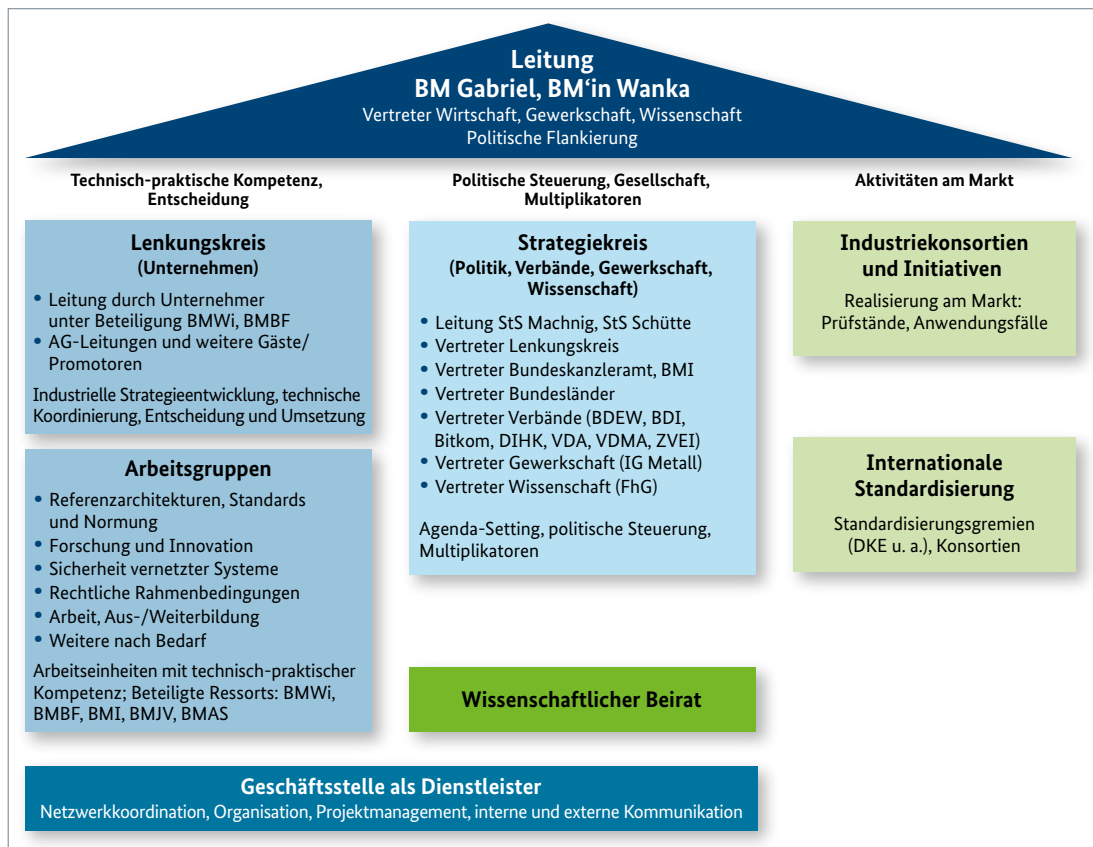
Leitung
BM Gabriel, BM'in Wanka
Vertreter Wirtschaft, Gewerkschaft, Wissenschaft
Politische Flankierung

Technisch-praktische Kompetenz, Entscheidung

Politische Steuerung, Gesellschaft, Multiplikatoren

Aktivitäten am Markt

Lenkungskreis
(Unternehmen)

- Leitung durch Unternehmer unter Beteiligung BMWi, BMBF
- AG-Leitungen und weitere Gäste/ Promotoren

Industrielle Strategieentwicklung, technische Koordinierung, Entscheidung und Umsetzung

Arbeitsgruppen

- Referenzarchitekturen, Standards und Normung
- Forschung und Innovation
- Sicherheit vernetzter Systeme
- Rechtliche Rahmenbedingungen
- Arbeit, Aus-/Weiterbildung
- Weitere nach Bedarf

Arbeitseinheiten mit technisch-praktischer Kompetenz; Beteiligte Ressorts: BMWi, BMBF, BMI, BMJV, BMAS

Strategiekreis
(Politik, Verbände, Gewerkschaft, Wissenschaft)

- Leitung StS Machnig, StS Schütte
- Vertreter Lenkungskreis
- Vertreter Bundeskanzleramt, BMI
- Vertreter Bundesländer
- Vertreter Verbände (BDEW, BDI, Bitkom, DIHK, VDA, VDMA, ZVEI)
- Vertreter Gewerkschaft (IG Metall)
- Vertreter Wissenschaft (FhG)

Agenda-Setting, politische Steuerung, Multiplikatoren

Wissenschaftlicher Beirat

Industriekonsortien und Initiativen

Realisierung am Markt: Prüfstände, Anwendungsfälle

Internationale Standardisierung

Standardisierungsgremien (DKE u. a.), Konsortien

Geschäftsstelle als Dienstleister
Netzwerkkoordination, Organisation, Projektmanagement, interne und externe Kommunikation